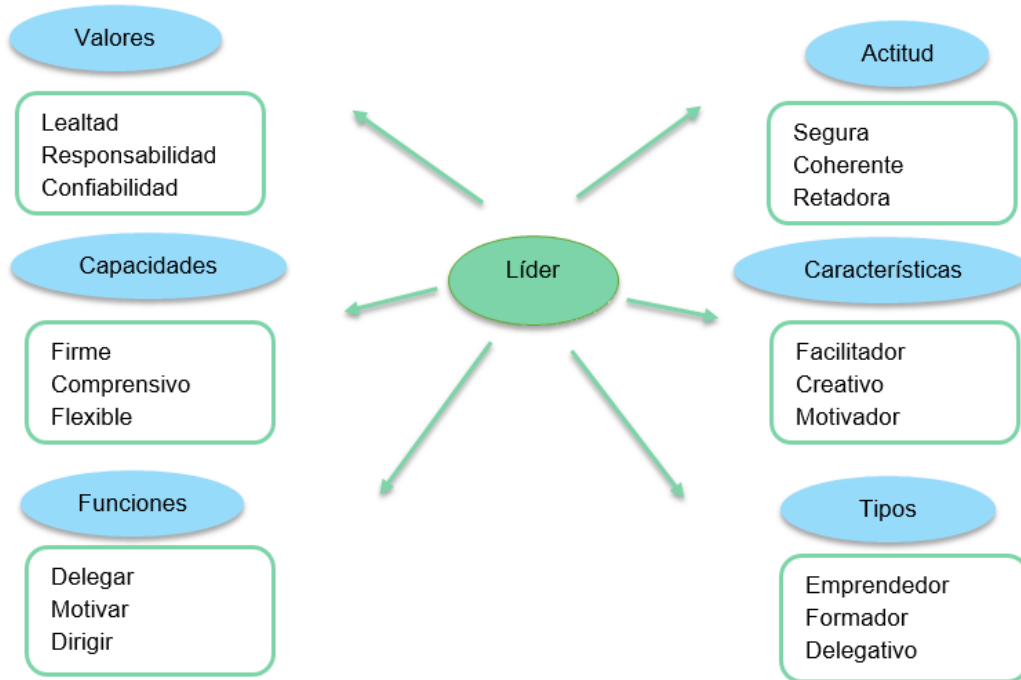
Valores

Lealtad
Responsabilidad
Confiabilidad

Actitud

Segura
Coherente
Retadora

Líder

Capacidades

Firme
Comprensivo
Flexible

Características

Facilitador
Creativo
Motivador

Funciones

Delegar
Motivar
Dirigir

Tipos

Emprendedor
Formador
Delegativo